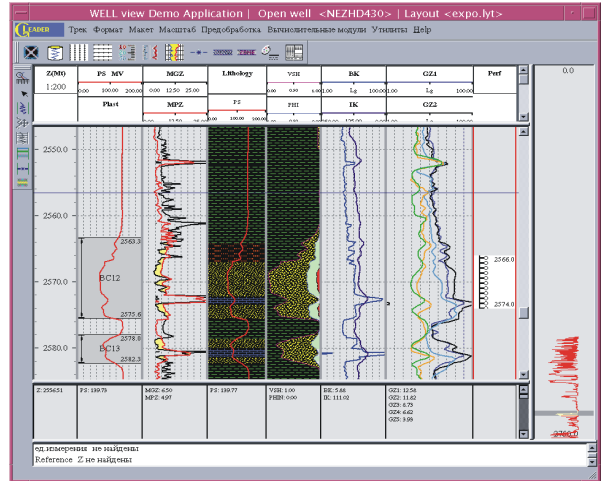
WELL view Demo Application | Open well <NEZHD430> | Layout <expo.lyt>

LEADER Трек Формат Макет Масштаб Предобработка Вычислительные модули Утилиты Help

Z(M) 1:200
PS MV
0.00 100.00 200.00
Plast
MGZ
0.00 12.50 25.00
MPZ
0.00 12.50 25.00
Lithology
PS
VSH
0.00 1.00
PHI
BK
Lg 100.00
IK
GZ1
Lg 100.00
GZ2
Lg
Perf
0.0

2550.0
2560.0
2570.0
2580.0

2563.3
BC12
2575.6
2578.8
BC13
2582.3

2566.0
2574.0

Z: 2556.51
PS: 139.79
MGZ: 6.50
MPZ: 4.97
PS: 139.77
VSH: 1.00
PHIH: 0.00
BK: 5.68
IK: 111.02
GZ1: 12.58
GZ2: 11.82
GZ3: 8.73
GZ4: 6.62
GZ5: 3.98

2700.0

ед.измерения не найдены
Reference Z не найдены